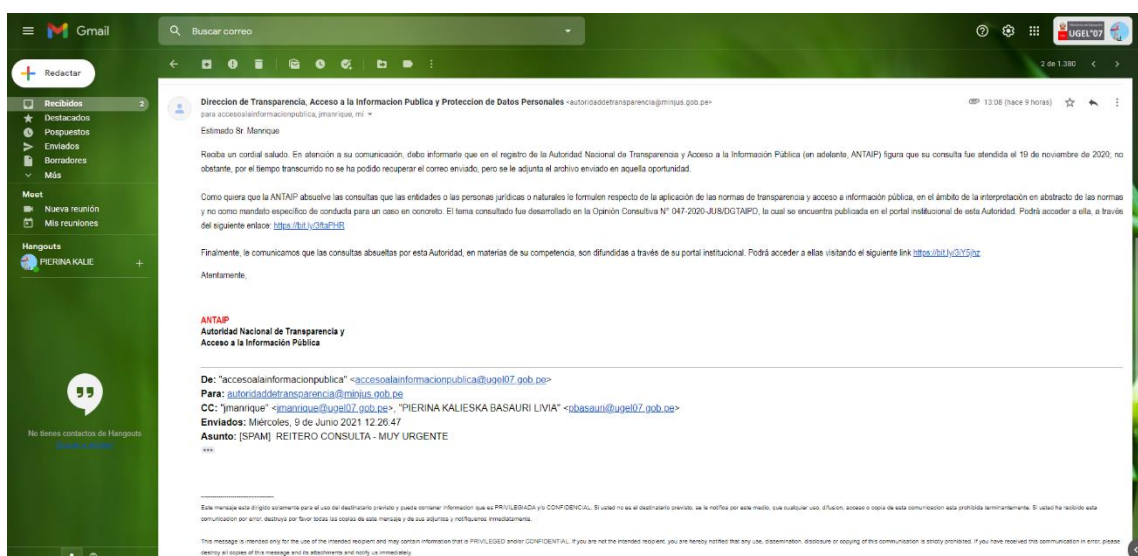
Gmail
Buscar correo
UGEL"07
Redactar
Recibidos 2
Destacados
Pospuestos
Enviados
Borradores
Más
Meet
Nueva reunión
Mis reuniones
Hangouts
PIERINA KALIE +
No tienes contactos de Hangouts
2 de 1.380

Direccion de Transparencia, Acceso a la Informacion Publica y Proteccion de Datos Personales <autoridaddetransparencia@minjus.gob.pe>
para accesoalainformacionpublica, jmanrique, mí
13:06 (hace 9 horas)

Estimado Sr. Manrique

Reciba un cordial saludo. En atención a su comunicación, debo informarle que en el registro de la Autoridad Nacional de Transparencia y Acceso a la Información Pública (en adelante, ANTAIP) figura que su consulta fue atendida el 19 de noviembre de 2020; no obstante, por el tiempo transcurrido no se ha podido recuperar el correo enviado, pero se le adjunta el archivo enviado en aquella oportunidad.

Como quiera que la ANTAIP absuelve las consultas que las entidades o las personas jurídicas o naturales le formulen respecto de la aplicación de las normas de transparencia y acceso a información pública, en el ámbito de la interpretación en abstracto de las normas y no como mandato específico de conducta para un caso en concreto. El tema consultado fue desarrollado en la Opinión Consultiva N° 047-2020-JUS/DGTAIPD, la cual se encuentra publicada en el portal institucional de esta Autoridad. Podrá acceder a ella, a través del siguiente enlace: https://bit.ly/3ftaPHR

Finalmente, le comunicamos que las consultas absueltas por esta Autoridad, en materias de su competencia, son difundidas a través de su portal institucional. Podrá acceder a ellas visitando el siguiente link https://bit.ly/3iY5jhz

Atentamente,

ANTAIP
Autoridad Nacional de Transparencia y
Acceso a la Información Pública

De: "accesoalainformacionpublica" <accesoalainformacionpublica@ugel07.gob.pe>
Para: autoridaddetransparencia@minjus.gob.pe
CC: "jmanrique" <jmanrique@ugel07.gob.pe>, "PIERINA KALIESKA BASAURI LIVIA" <pbasauri@ugel07.gob.pe>
Enviados: Miércoles, 9 de Junio 2021 12:26:47
Asunto: [SPAM] REITERO CONSULTA - MUY URGENTE
...

Este mensaje esta dirigido solamente para el uso del destinatario previsto y puede contener informacion que es PRIVILEGIADA y/o CONFIDENCIAL. Si usted no es el destinatario previsto, se le notifica por este medio, que cualquier uso, difusion, acceso o copia de esta comunicacion esta prohibida terminantemente. Si usted ha recibido esta comunicacion por error, destruya por favor todas las copias de este mensaje y de sus adjuntos y notifiquenos inmediatamente.

This message is intended only for the use of the intended recipient and may contain information that is PRIVILEGED and/or CONFIDENTIAL. If you are not the intended recipient, you are hereby notified that any use, dissemination, disclosure or copying of this communication is strictly prohibited. If you have received this communication in error, please destroy all copies of this message and its attachments and notify us immediately.